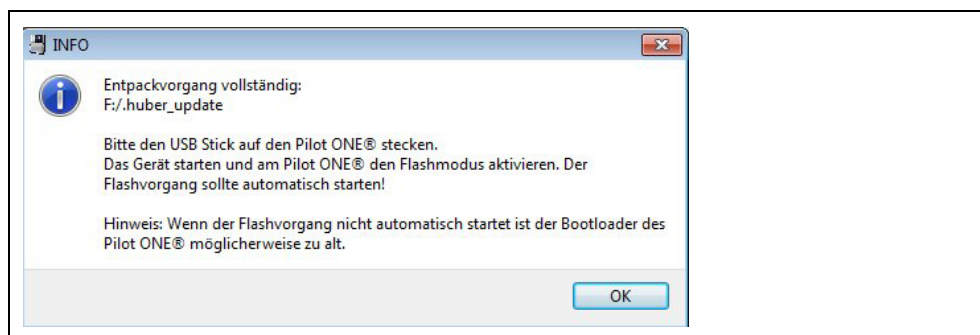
INFO

Entpackvorgang vollständig:
F:/.huber_update

Bitte den USB Stick auf den Pilot ONE® stecken.
Das Gerät starten und am Pilot ONE® den Flashmodus aktivieren. Der Flashvorgang sollte automatisch starten!

Hinweis: Wenn der Flashvorgang nicht automatisch startet ist der Bootloader des Pilot ONE® möglicherweise zu alt.

OK